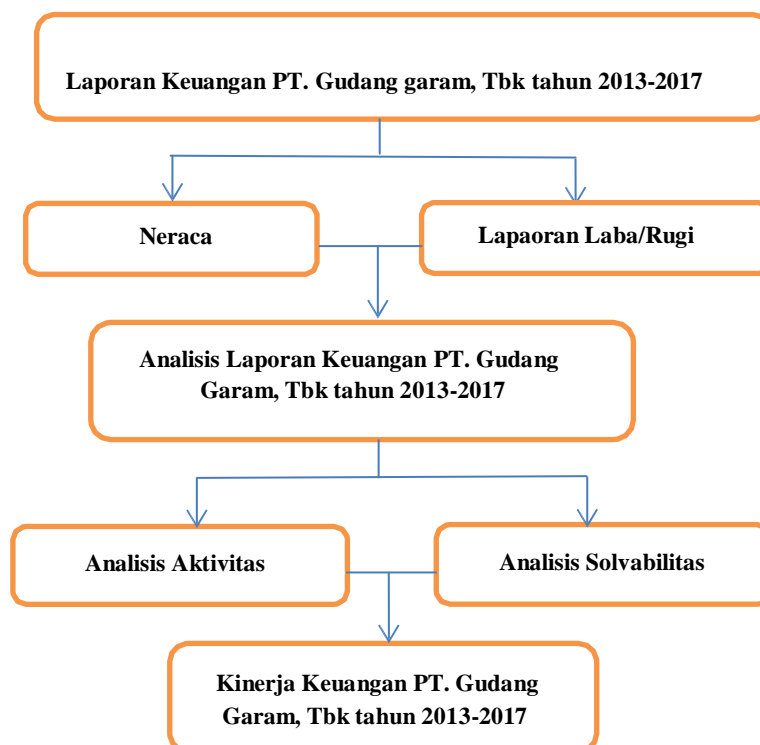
Laporan Keuangan PT. Gudang garam, Tbk tahun 2013-2017

Neraca

Lapaoran Laba/Rugi

Analisis Laporan Keuangan PT. Gudang Garam, Tbk tahun 2013-2017

Analisis Aktivitas

Analisis Solvabilitas

Kinerja Keuangan PT. Gudang Garam, Tbk tahun 2013-2017